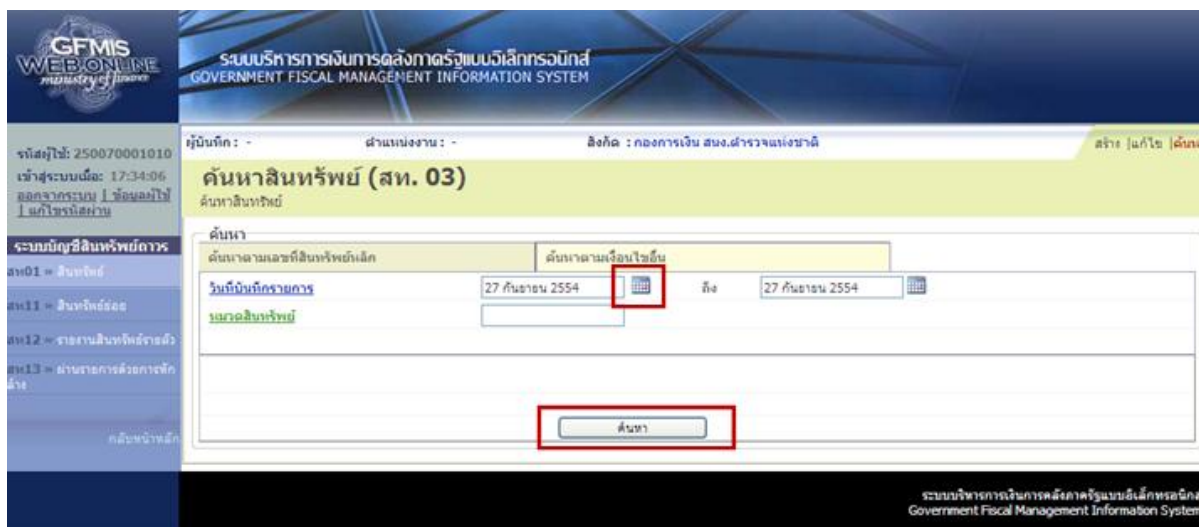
GFMIS
WEB ONLINE
ministry of finance

ระบบบริหารการเงินการคลังภาครัฐแบบอิเล็กทรอนิกส์
GOVERNMENT FISCAL MANAGEMENT INFORMATION SYSTEM

รหัสผู้ใช้: 250070001010
เข้าสู่ระบบเมื่อ: 17:34:06
ออกจากระบบ | ข้อมูลผู้ใช้ | แก้ไขรหัสผ่าน

ระบบบัญชีสินทรัพย์ถาวร
สท01 » สินทรัพย์
สท11 » สินทรัพย์ย่อย
สท12 » รายงานสินทรัพย์รายตัว
สท13 » ผ่านรายการด้วยการพักล้าง

กลับหน้าหลัก

ผู้บันทึก : -
ตำแหน่งงาน : -
สังกัด : กองการเงิน สนง.ตำรวจแห่งชาติ
สร้าง | แก้ไข | ค้นหา

ค้นหาสินทรัพย์ (สท. 03)
ค้นหาสินทรัพย์

ค้นหา
ค้นหาตามเลขที่สินทรัพย์หลัก
ค้นหาตามเงื่อนไขอื่น

วันที่บันทึกรายการ
27 กันยายน 2554
ถึง
27 กันยายน 2554
หมวดสินทรัพย์

ค้นหา

ระบบบริหารการเงินการคลังภาครัฐแบบอิเล็กทรอนิกส์
Government Fiscal Management Information System